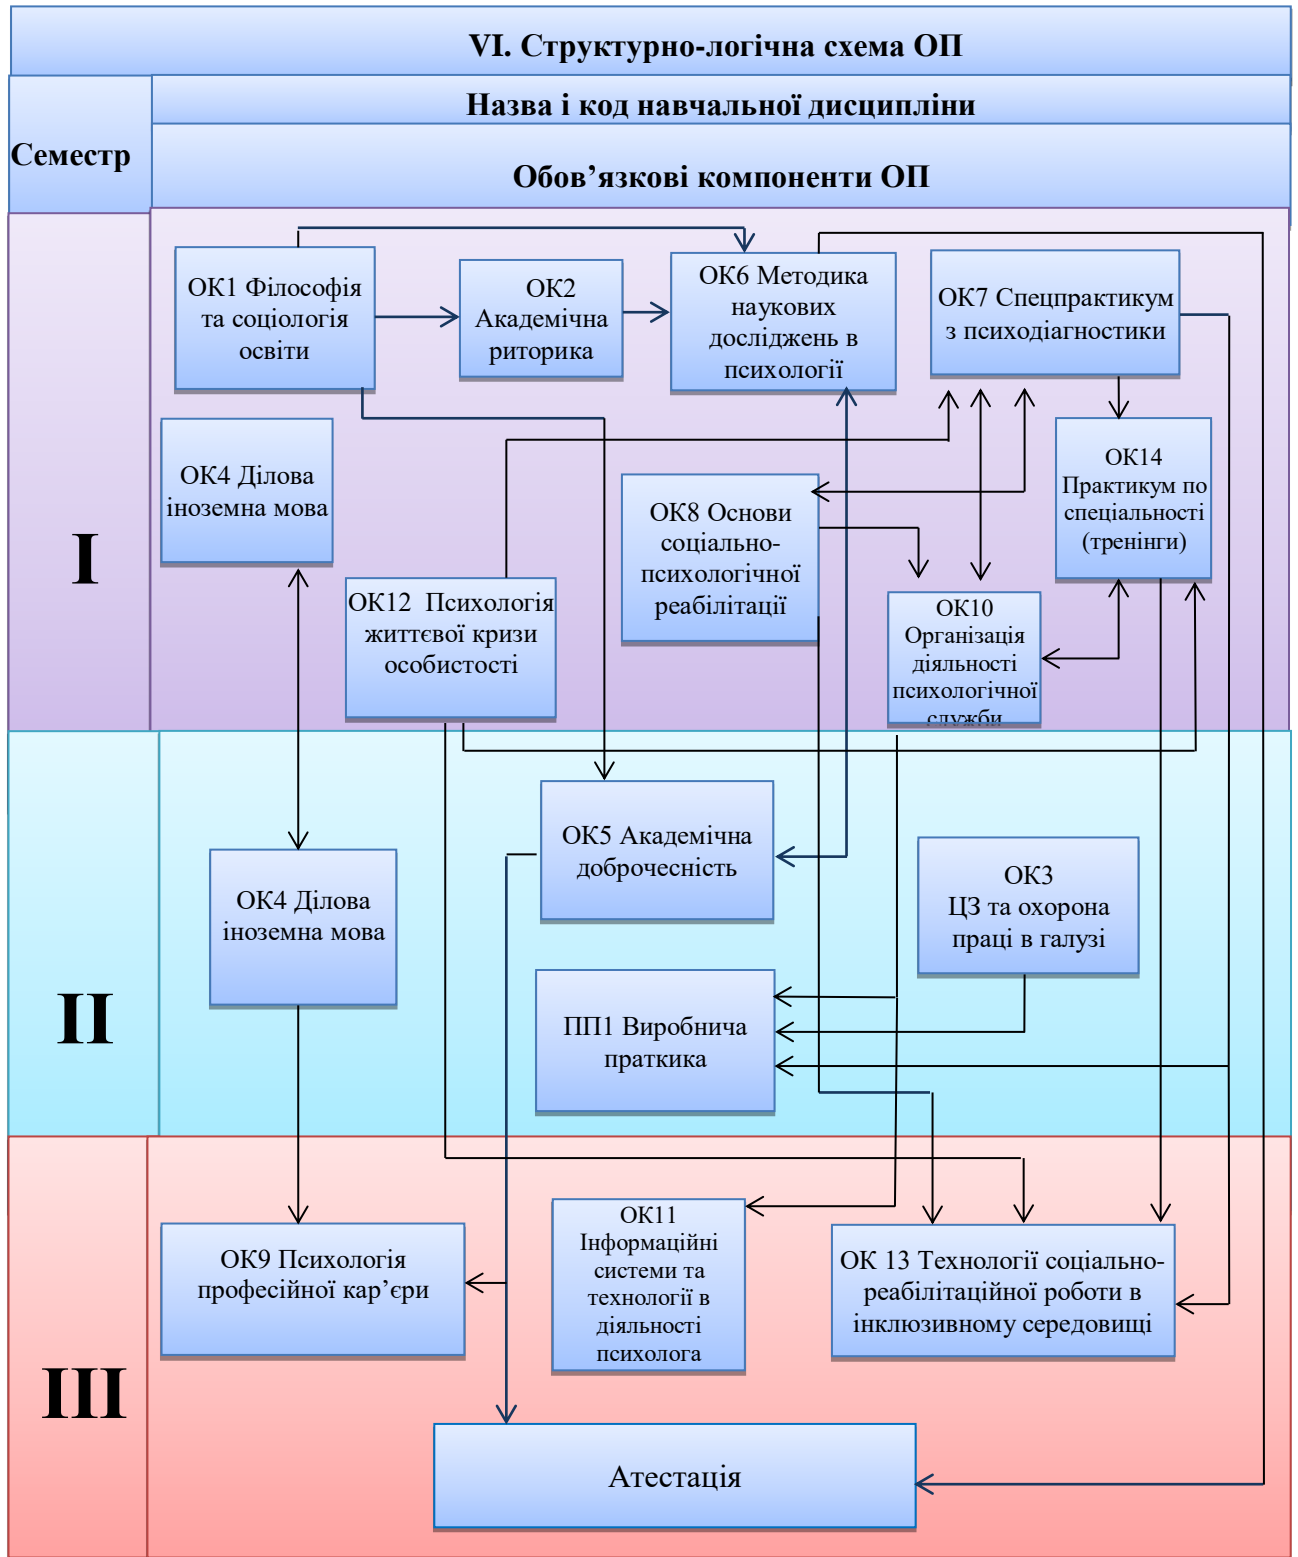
VI. Структурно-логічна схема ОП

Семестр

Назва і код навчальної дисципліни

Обов’язкові компоненти ОП

I

ОК1 Філософія та соціологія освіти

ОК2 Академічна риторика

ОК6 Методика наукових досліджень в психології

ОК7 Спецпрактикум з психодіагностики

ОК4 Ділова іноземна мова

ОК14 Практикум по спеціальності (тренінги)

ОК8 Основи соціально-психологічної реабілітації

ОК12 Психологія життєвої кризи особистості

ОК10 Організація діяльності психологічної служби

II

ОК5 Академічна доброчесність

ОК4 Ділова іноземна мова

ОК3 ЦЗ та охорона праці в галузі

ПП1 Виробнича праткика

III

ОК11 Інформаційні системи та технології в діяльності психолога

ОК9 Психологія професійної кар’єри

ОК 13 Технології соціально-реабілітаційної роботи в інклюзивному середовищі

Атестація